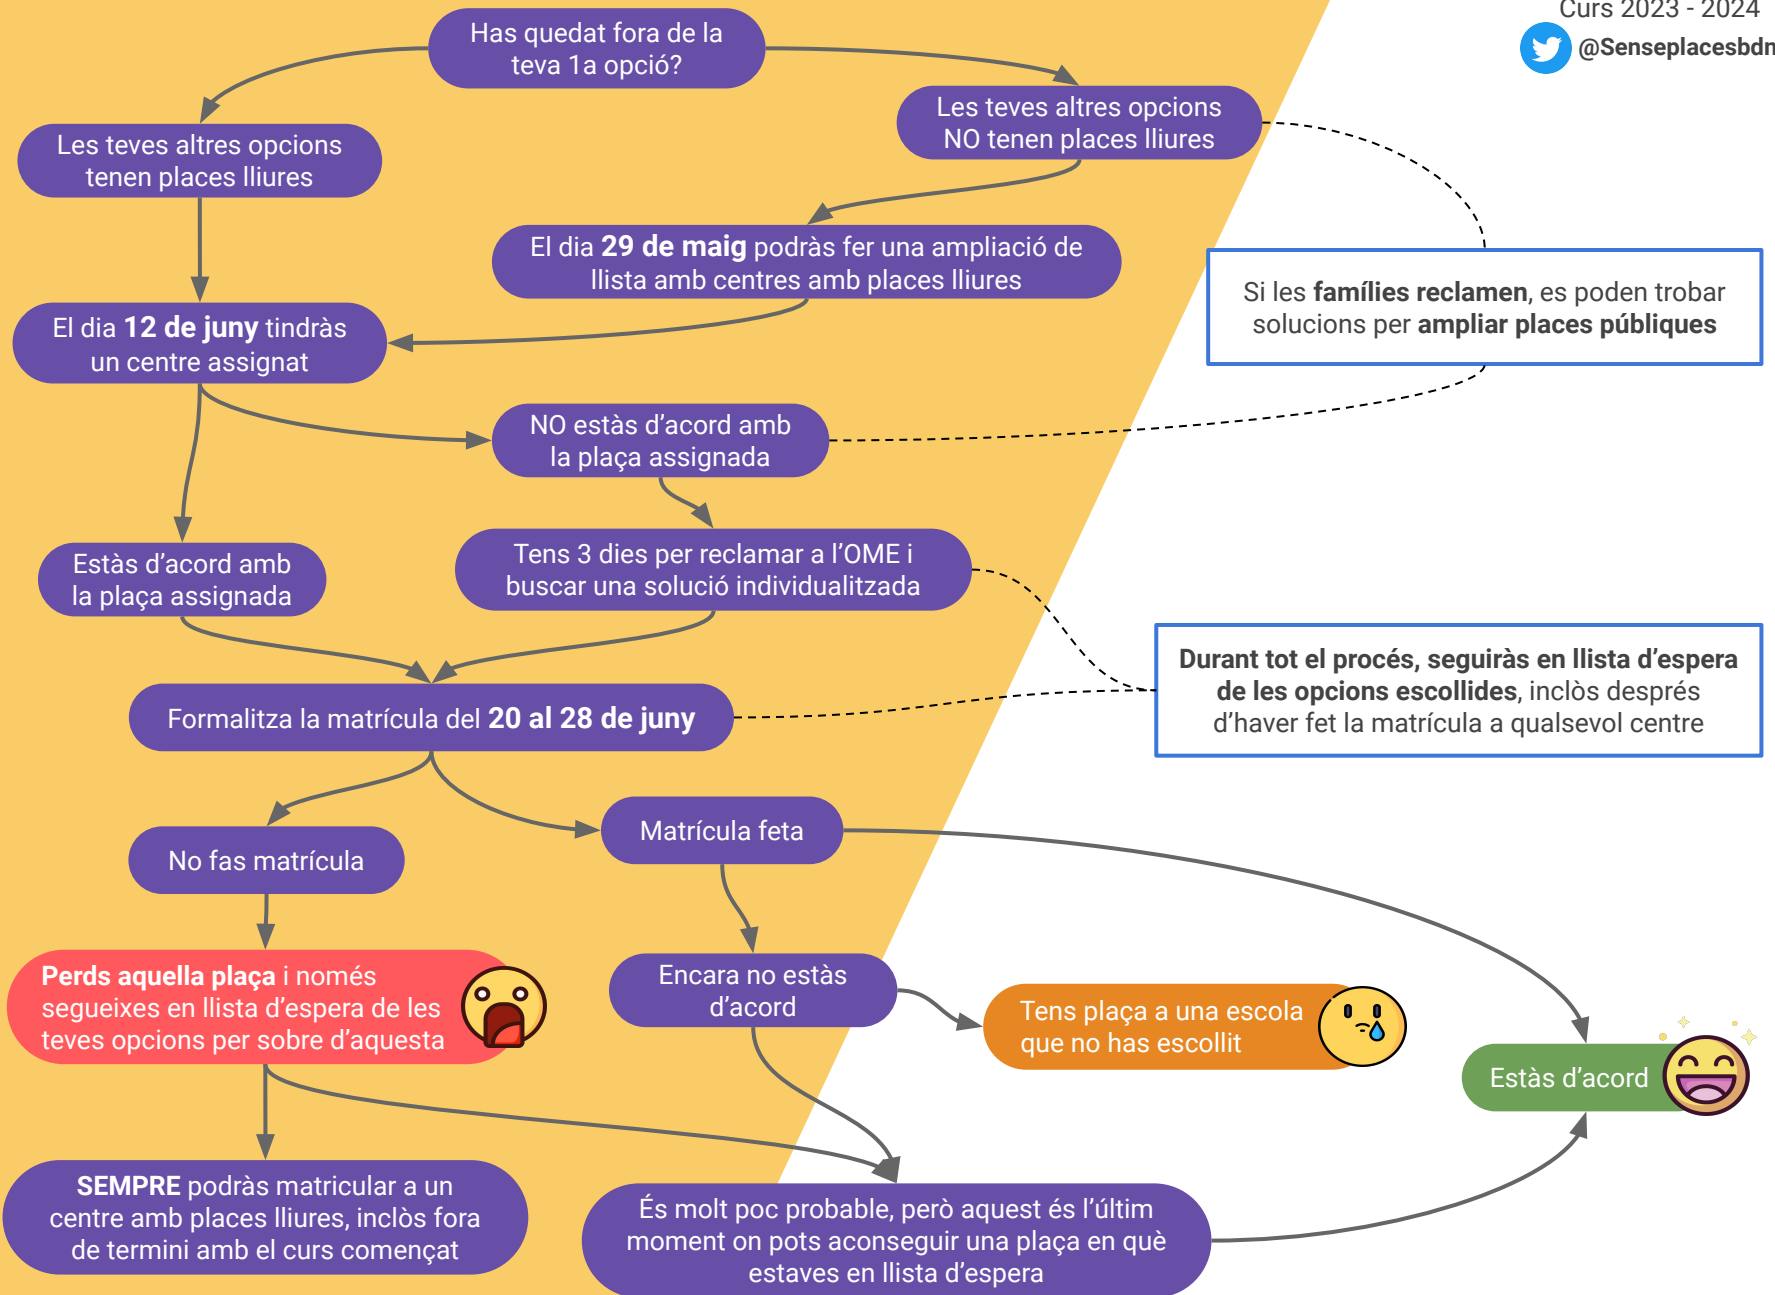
Curs 2023 - 2024
@Senseplacesbdn

Has quedat fora de la teva 1a opció?

Les teves altres opcions tenen places lliures

Les teves altres opcions NO tenen places lliures

El dia **29 de maig** podràs fer una ampliació de llista amb centres amb places lliures

Si les **famílies reclamen**, es poden trobar solucions per **ampliar places públiques**

El dia **12 de juny** tindràs un centre assignat

NO estàs d'acord amb la plaça assignada

Estàs d'acord amb la plaça assignada

Tens 3 dies per reclamar a l'OME i buscar una solució individualitzada

**Durant tot el procés, seguiràs en llista d'espera de les opcions escollides**, inclòs després d'haver fet la matrícula a qualsevol centre

Formalitza la matrícula del **20 al 28 de juny**

No fas matrícula

Matrícula feta

**Perds aquella plaça** i només segueixes en llista d'espera de les teves opcions per sobre d'aquesta

Encara no estàs d'acord

Tens plaça a una escola que no has escollit

Estàs d'acord

**SEMPRE** podràs matricular a un centre amb places lliures, inclòs fora de termini amb el curs començat

És molt poc probable, però aquest és l'últim moment on pots aconseguir una plaça en què estaves en llista d'espera